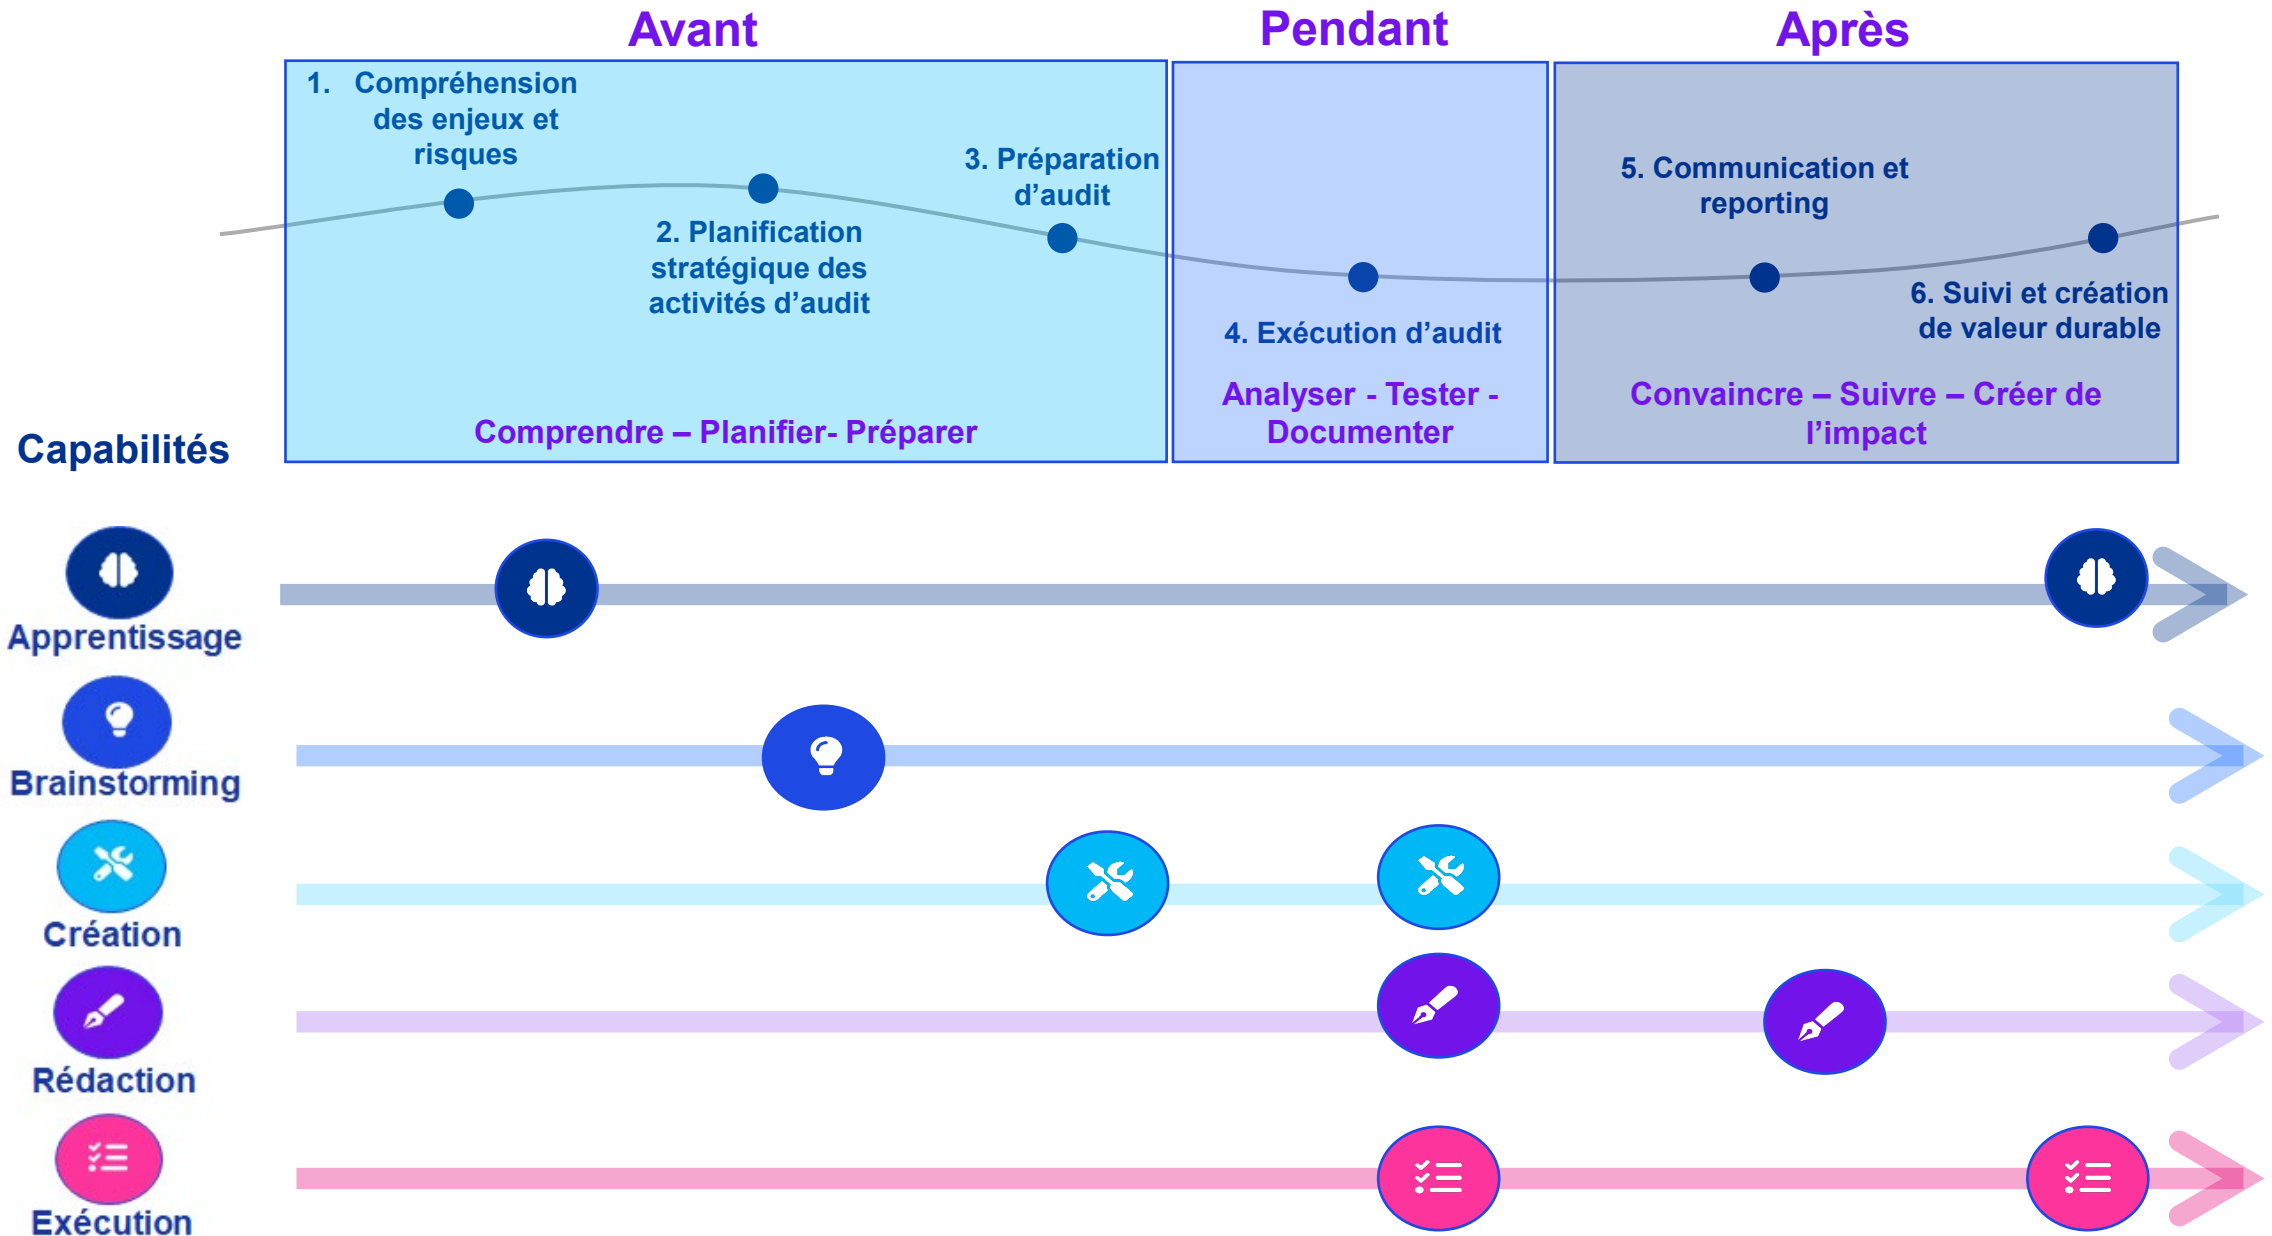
Avant

1. Compréhension des enjeux et risques

2. Planification stratégique des activités d'audit

3. Préparation d'audit

Comprendre – Planifier- Préparer

Pendant

4. Exécution d'audit

Analyser - Tester - Documenter

Après

5. Communication et reporting

6. Suivi et création de valeur durable

Convaincre – Suivre – Créer de l'impact

Capabilités

Apprentissage

Brainstorming

Création

Rédaction

Exécution